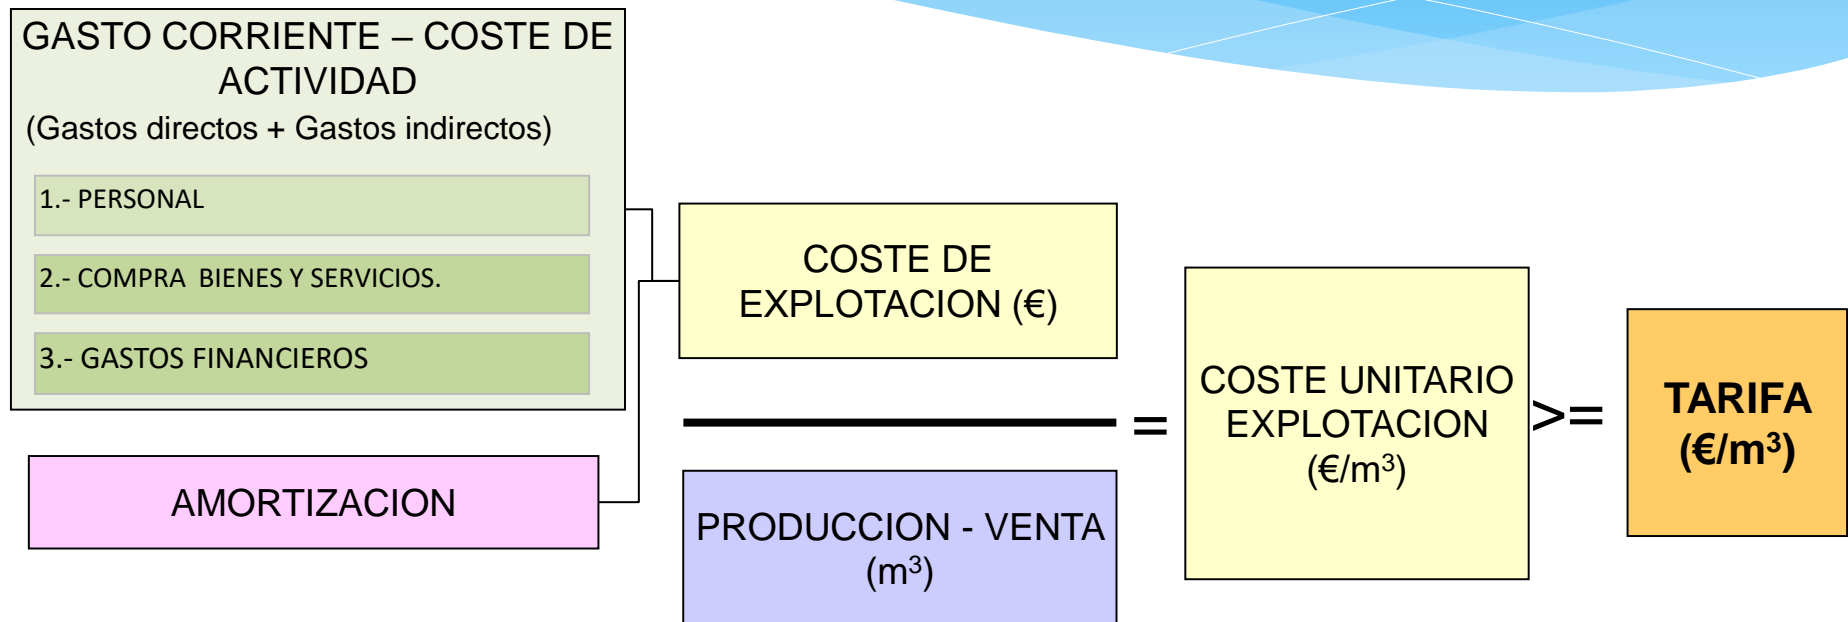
GASTO CORRIENTE – COSTE DE ACTIVIDAD
(Gastos directos + Gastos indirectos)

1.- PERSONAL

2.- COMPRA BIENES Y SERVICIOS.

3.- GASTOS FINANCIEROS

AMORTIZACION

COSTE DE EXPLOTACION (€)

PRODUCCION - VENTA ($m^3$)

=

COSTE UNITARIO EXPLOTACION (€/$m^3$)

>=

TARIFA (€/$m^3$)